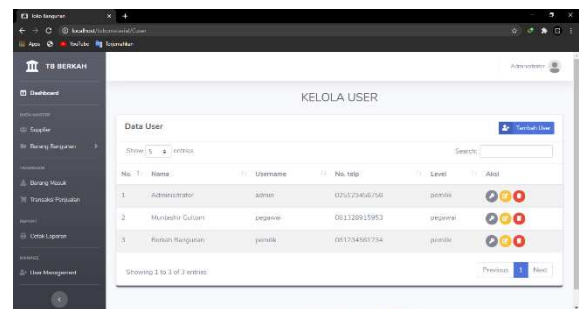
Toko Bangunan
localhost/tokomaterial/User
Apps YouTube Terjemahan

TB BERKAH
Administrator

Dashboard
DATA MASTER
Supplier
Barang Bangunan
TRANSAKSI
Barang Masuk
Transaksi Penjualan
REPORT
Cetak Laporan
MANAGE
User Management

KELOLA USER

Data User
Tambah User

Show 5 entries
Search:

| No. | Nama | Username | No. telp | Level | Aksi |
|---|---|---|---|---|---|
| 1 | Administrator | admin | 0251234567561 | pemilik | |
| 2 | Munbahir Gultom | pegawai | 081328915953 | pegawai | |
| 3 | Rumah Bangunan | pemilik | 081234561234 | pemilik | |

Showing 1 to 3 of 3 entries
Previous 1 Next